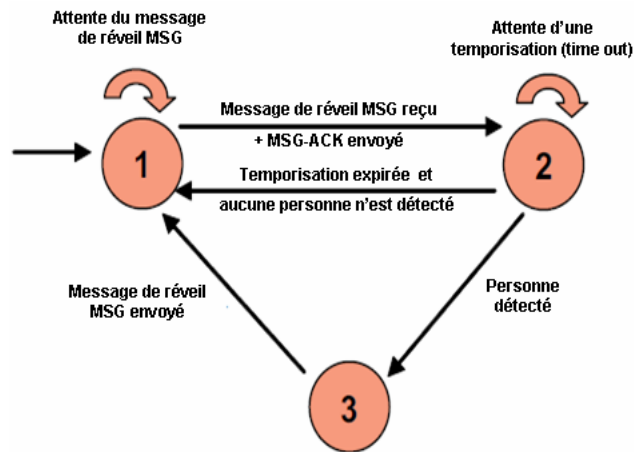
Attente du message de réveil MSG

Attente d'une temporisation (time out)

Message de réveil MSG reçu + MSG-ACK envoyé

1

2

Temporisation expirée et aucune personne n'est détecté

Message de réveil MSG envoyé

Personne détecté

3